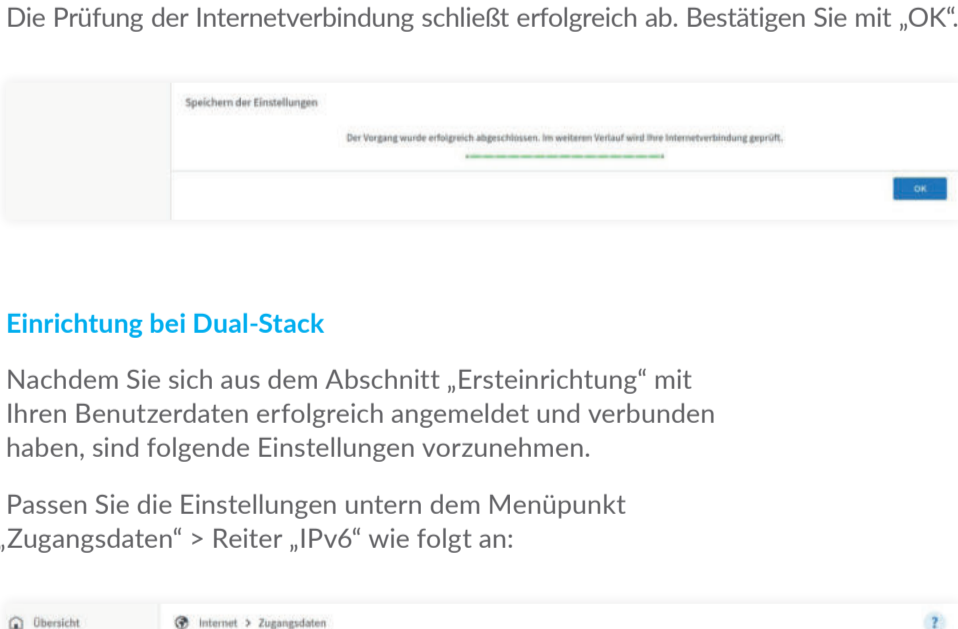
Die Prüfung der Internetverbindung schließt erfolgreich ab. Bestätigen Sie mit „OK“.

Speichern der Einstellungen

Der Vorgang wurde erfolgreich abgeschlossen. Im weiteren Verlauf wird Ihre Internetverbindung geprüft.

OK

Einrichtung bei Dual-Stack

Nachdem Sie sich aus dem Abschnitt „Ersteinrichtung“ mit Ihren Benutzerdaten erfolgreich angemeldet und verbunden haben, sind folgende Einstellungen vorzunehmen.

Passen Sie die Einstellungen untern dem Menüpunkt „Zugangsdaten“ > Reiter „IPv6“ wie folgt an:

Übersicht

Internet > Zugangsdaten

?